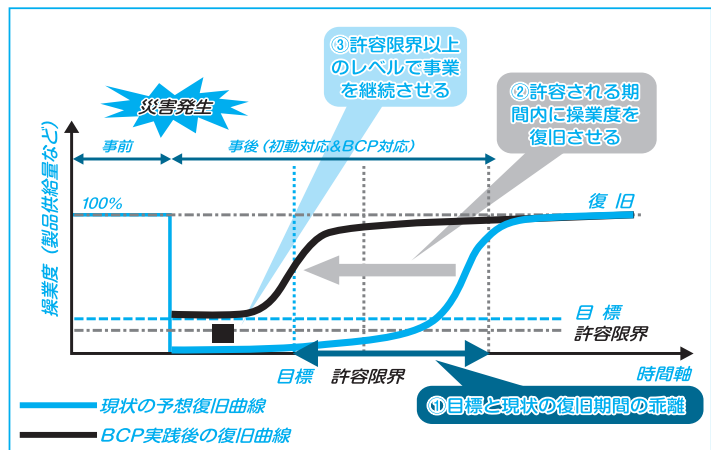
災害発生

③許容限界以上のレベルで事業を継続させる

②許容される期間内に操業度を復旧させる

事前

事後（初動対応&BCP対応）

操業度（製品供給量など）

100%

復旧

目標

許容限界

目標

許容限界

時間軸

現状の予想復旧曲線

BCP実践後の復旧曲線

①目標と現状の復旧期間の乖離